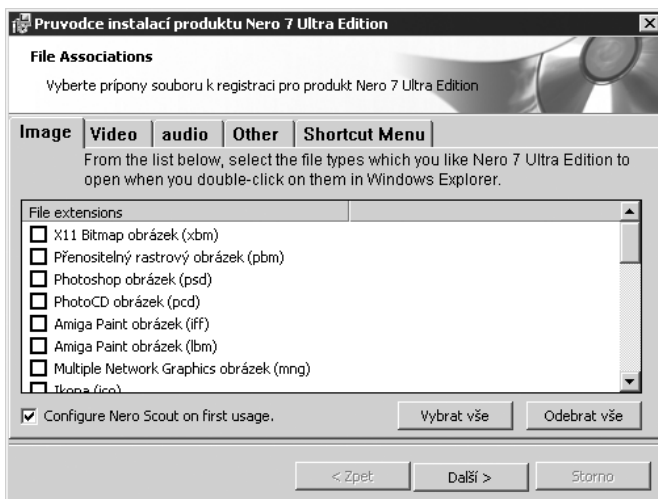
Pruvodce instalací produktu Nero 7 Ultra Edition

File Associations

Vyberte prípony souboru k registraci pro produkt Nero 7 Ultra Edition

Image | Video | audio | Other | Shortcut Menu

From the list below, select the file types which you like Nero 7 Ultra Edition to open when you double-click on them in Windows Explorer.

File extensions
X11 Bitmap obrázek (xbm)
Přenositelný rastrový obrázek (pbm)
Photoshop obrázek (psd)
PhotoCD obrázek (pcd)
Amiga Paint obrázek (iff)
Amiga Paint obrázek (lbm)
Multiple Network Graphics obrázek (mng)
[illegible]

Configure Nero Scout on first usage.

Vybrat vše

Odebrat vše

< Zpet

Další >

Storno